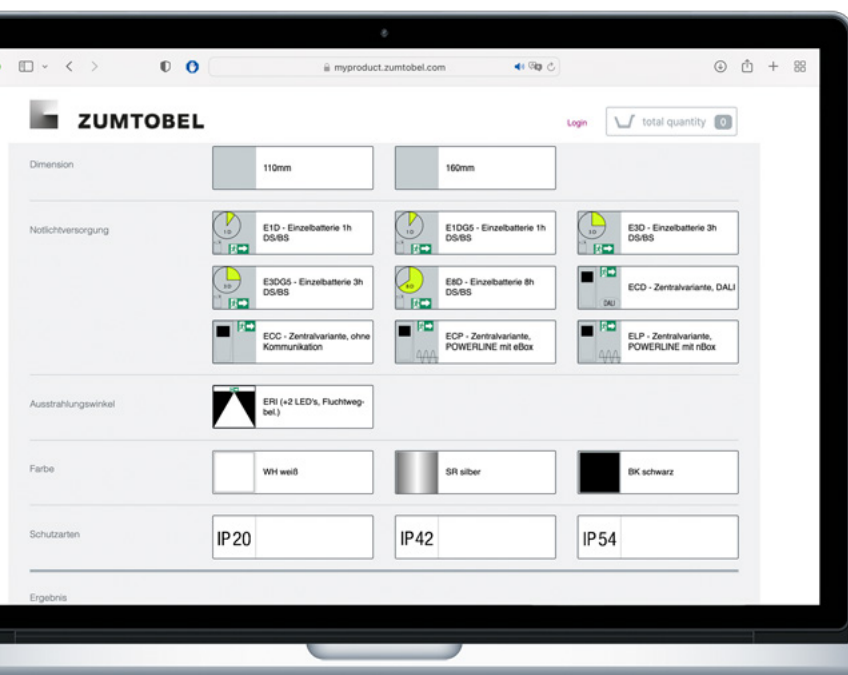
myproduct.zumtobel.com

ZUMTOBEL

Login

total quantity 0

Dimension

110mm

160mm

Notlichtversorgung

E1D - Einzelbatterie 1h DS/BS

E1DG5 - Einzelbatterie 1h DS/BS

E3D - Einzelbatterie 3h DS/BS

E3DG5 - Einzelbatterie 3h DS/BS

E8D - Einzelbatterie 8h DS/BS

DALI

ECD - Zentralvariante, DALI

ECC - Zentralvariante, ohne Kommunikation

ECP - Zentralvariante, POWERLINE mit eBox

ELP - Zentralvariante, POWERLINE mit nBox

Ausstrahlungswinkel

ERI (+2 LED's, Fluchtwegbel.)

Farbe

WH weiß

SR silber

BK schwarz

Schutzarten

IP20

IP42

IP54

Ergebnis